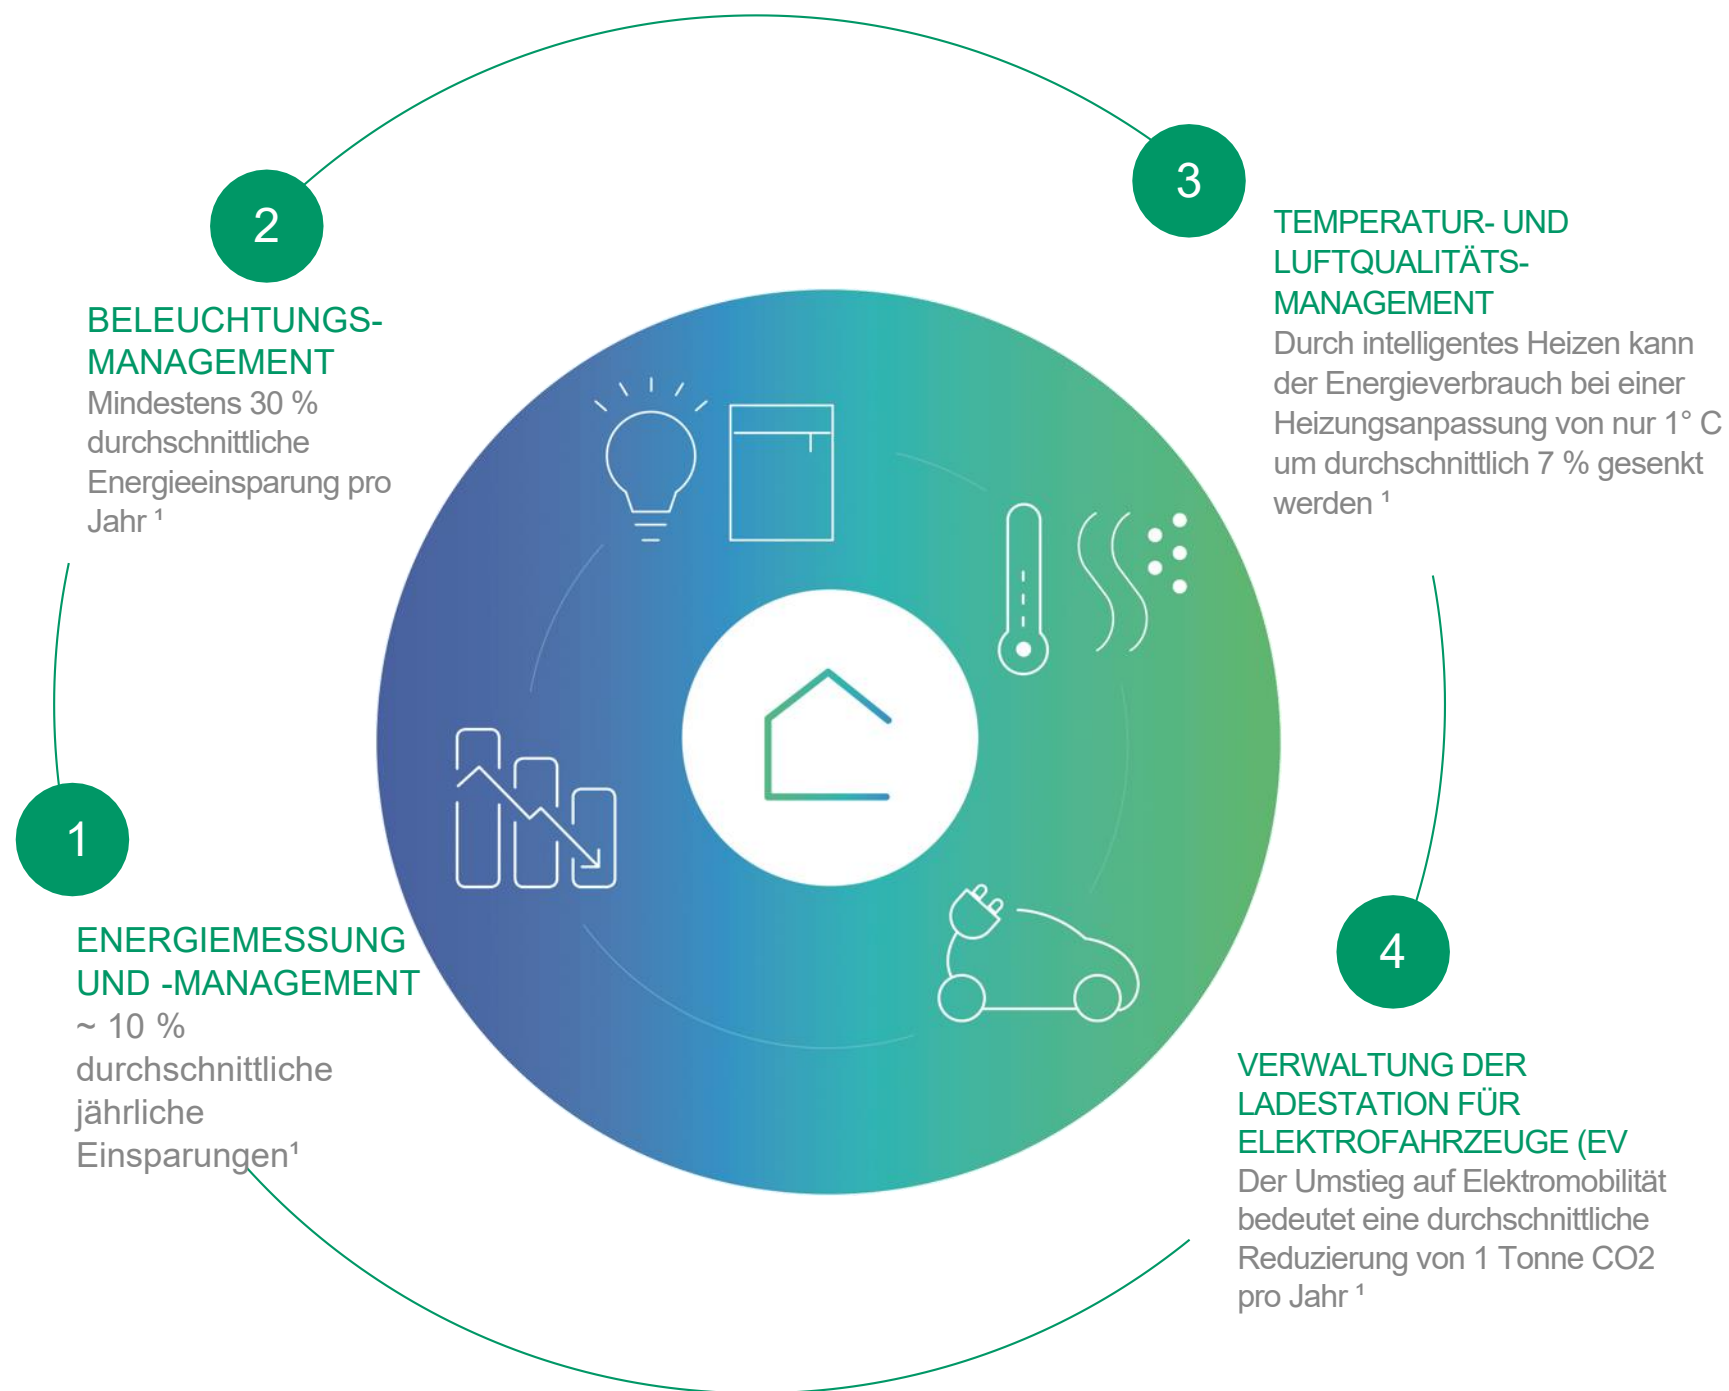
2

BELEUCHTUNGS-MANAGEMENT
Mindestens 30 % durchschnittliche Energieeinsparung pro Jahr ¹

3

TEMPERATUR- UND LUFTQUALITÄTS-MANAGEMENT
Durch intelligentes Heizen kann der Energieverbrauch bei einer Heizungsanpassung von nur 1° C um durchschnittlich 7 % gesenkt werden ¹

1

ENERGIEMESSUNG UND -MANAGEMENT
~ 10 % durchschnittliche jährliche Einsparungen¹

4

VERWALTUNG DER LADESTATION FÜR ELEKTROFAHRZEUGE (EV
Der Umstieg auf Elektromobilität bedeutet eine durchschnittliche Reduzierung von 1 Tonne CO2 pro Jahr ¹